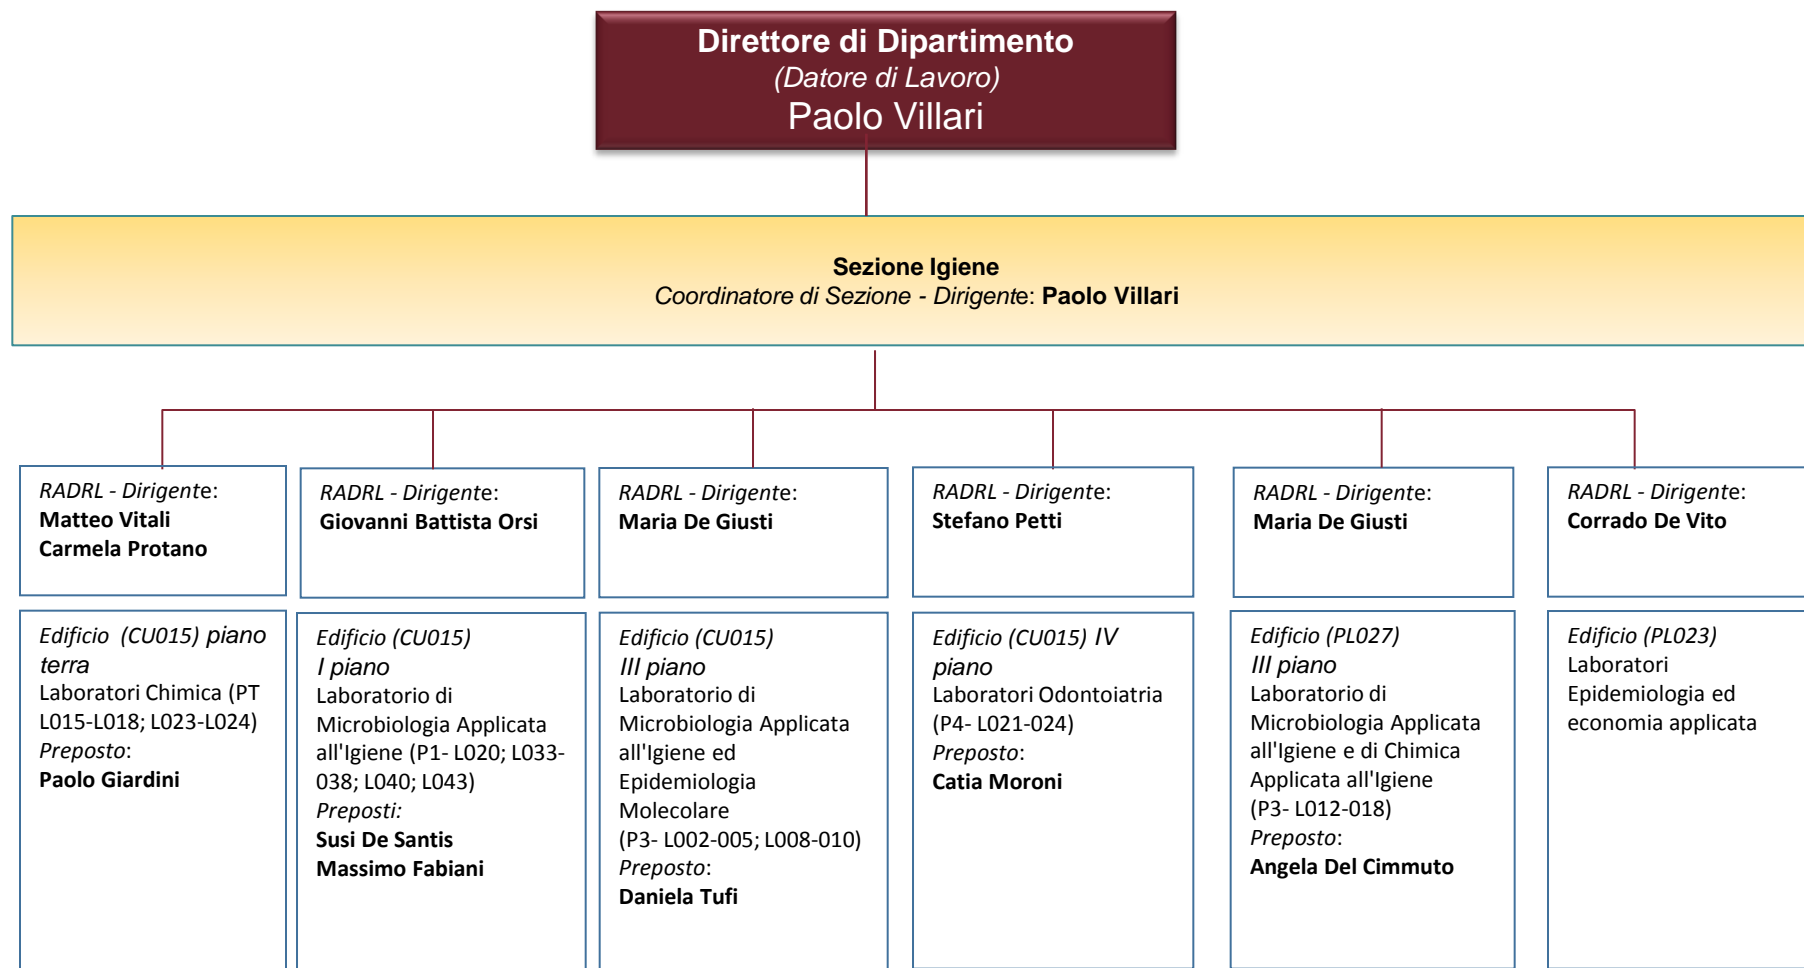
Direttore di Dipartimento
(Datore di Lavoro)
Paolo Villari

Sezione Igiene
Coordinatore di Sezione - Dirigente: Paolo Villari

RADRL - Dirigente:
Matteo Vitali
Carmela Protano

Edificio (CU015) piano terra
Laboratori Chimica (PT L015-L018; L023-L024)
Preposto:
Paolo Giardini

RADRL - Dirigente:
Giovanni Battista Orsi

Edificio (CU015)
I piano
Laboratorio di Microbiologia Applicata all'Igiene (P1- L020; L033-038; L040; L043)
Preposti:
Susi De Santis
Massimo Fabiani

RADRL - Dirigente:
Maria De Giusti

Edificio (CU015)
III piano
Laboratorio di Microbiologia Applicata all'Igiene ed Epidemiologia Molecolare
(P3- L002-005; L008-010)
Preposto:
Daniela Tufi

RADRL - Dirigente:
Stefano Petti

Edificio (CU015) IV piano
Laboratori Odontoiatria (P4- L021-024)
Preposto:
Catia Moroni

RADRL - Dirigente:
Maria De Giusti

Edificio (PL027)
III piano
Laboratorio di Microbiologia Applicata all'Igiene e di Chimica Applicata all'Igiene
(P3- L012-018)
Preposto:
Angela Del Cimmuto

RADRL - Dirigente:
Corrado De Vito

Edificio (PL023)
Laboratori Epidemiologia ed economia applicata